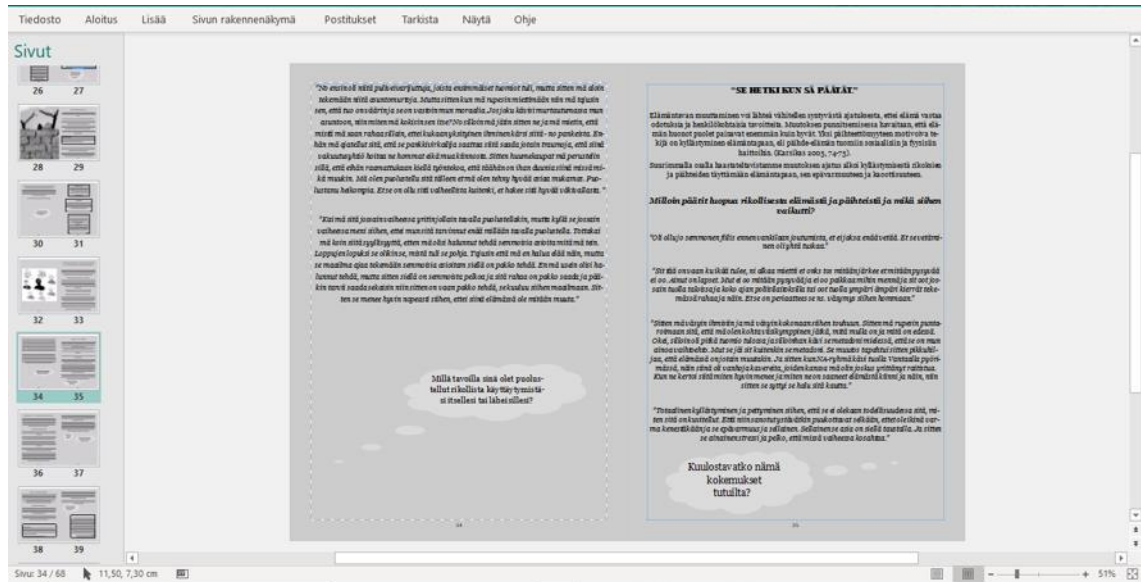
Tiedosto Aloitus Lisää Sivun rakennenäkymä Postitukset Tarkista Näytä Ohje

Sivut

26 27

28 29

30 31

32 33

34 35

36 37

38 39

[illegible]

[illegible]

Millä tavoilla sinä olet puolustellut rikollista käyttäytymistäsi itsellesi tai läheisillesi?

34

"SE HETKI KUN SÄ PÄÄTÄT"

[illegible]

Milloin päätit lopettaa rikollisesta elämästä ja päihteistä ja mikä siihen vaikutti?

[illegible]

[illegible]

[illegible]

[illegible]

Kuulostavatko nämä kokemukset tutuilta?

35

Sivu: 34 / 68 11,50, 7,30 cm 51%